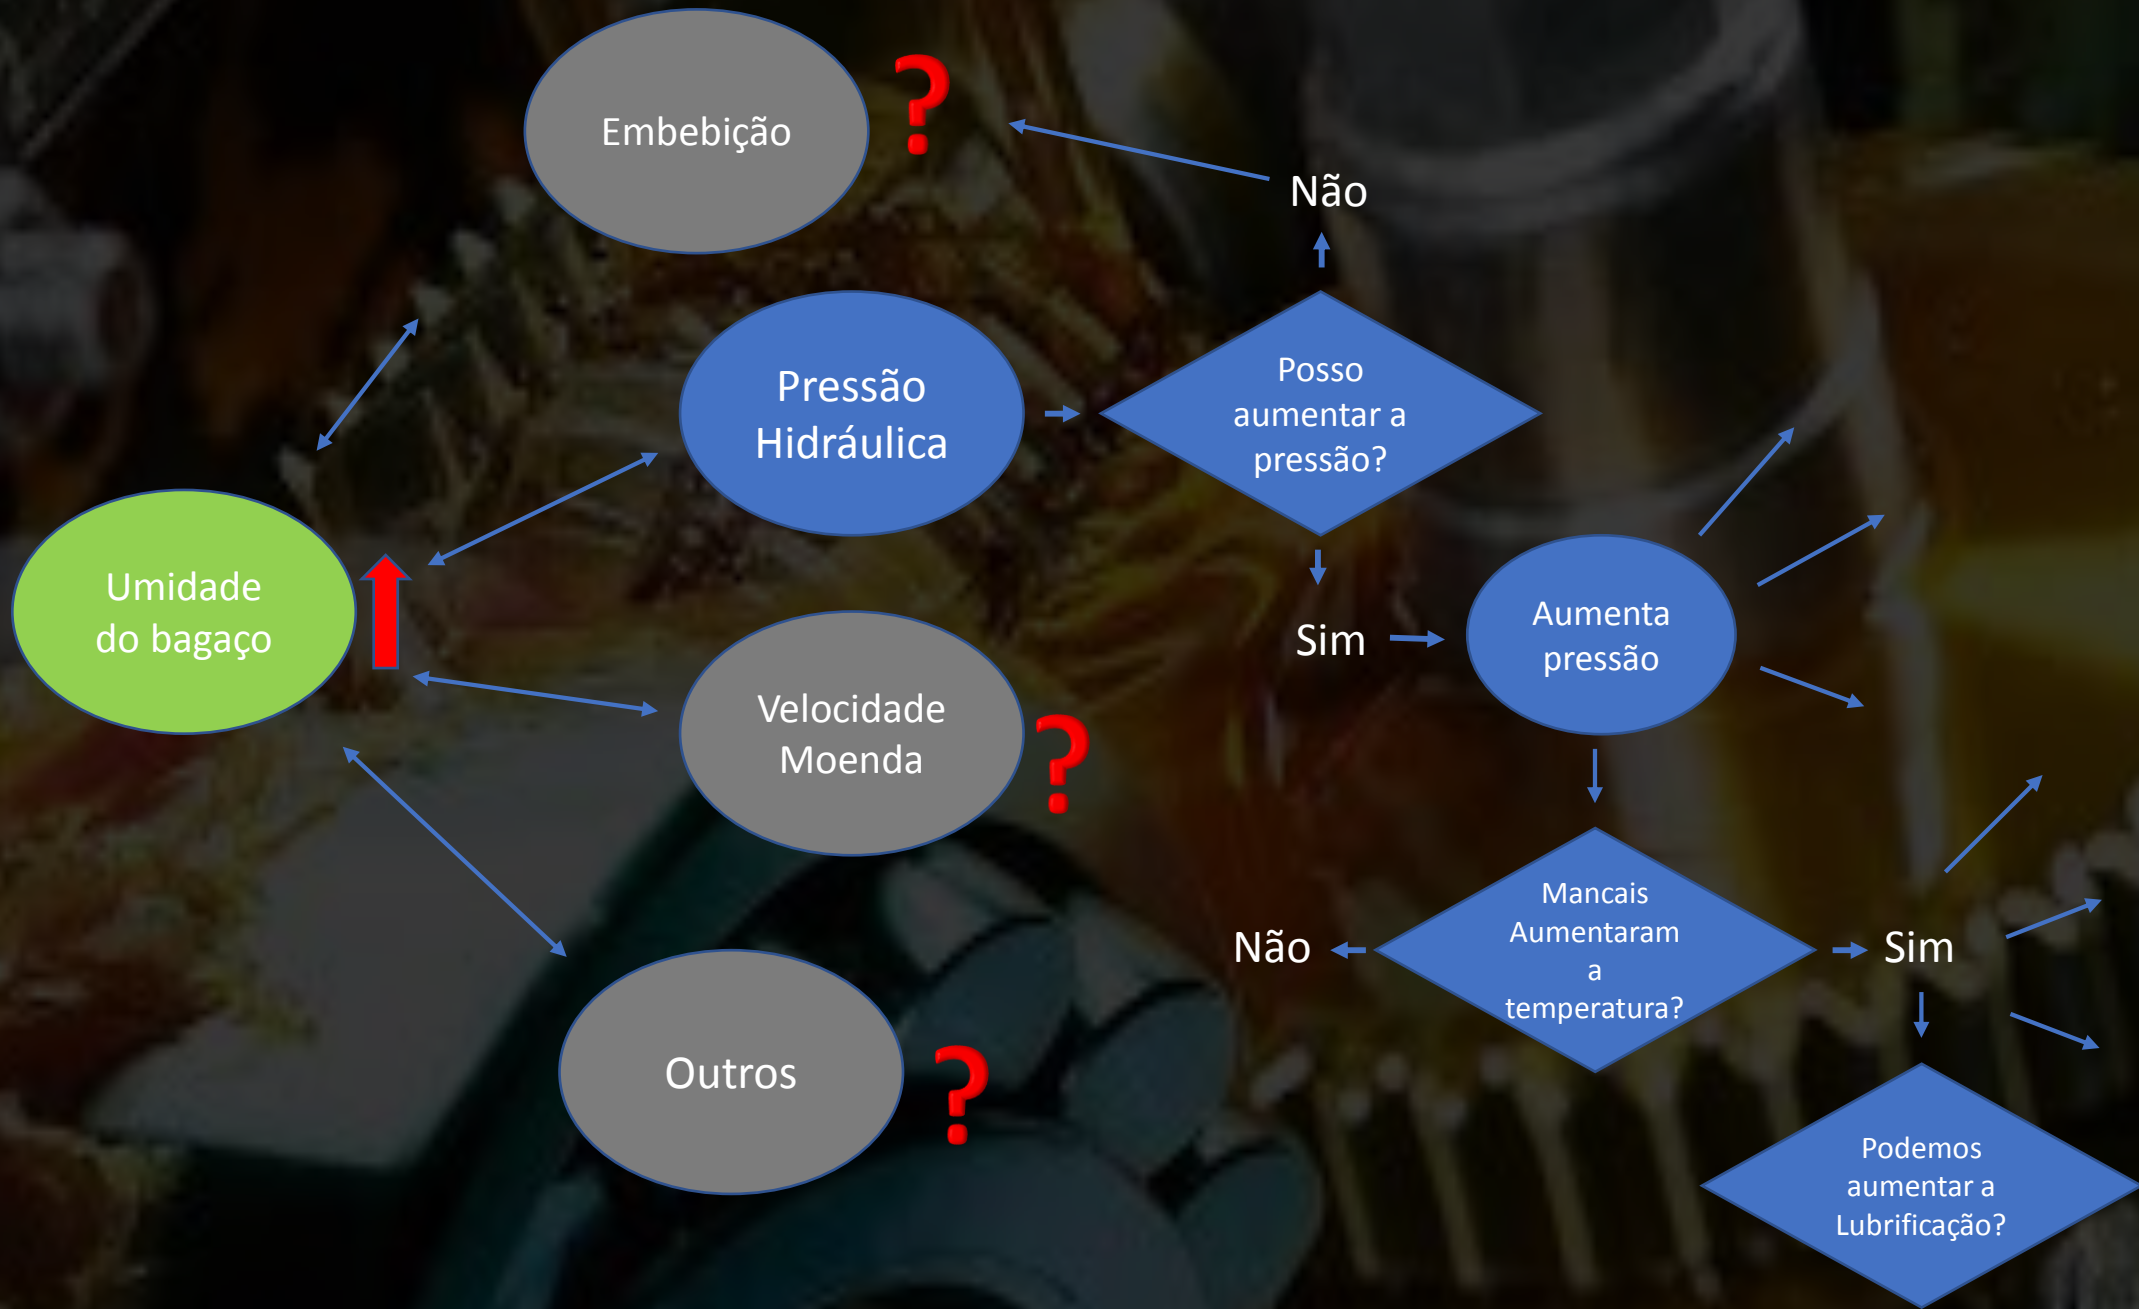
Embebição
?
Não
Pressão Hidráulica
Posso aumentar a pressão?
Umidade do bagaço
Sim
Aumenta pressão
Velocidade Moenda
?
Não
Mancais Aumentaram a temperatura?
Sim
Outros
?
Podemos aumentar a Lubrificação?